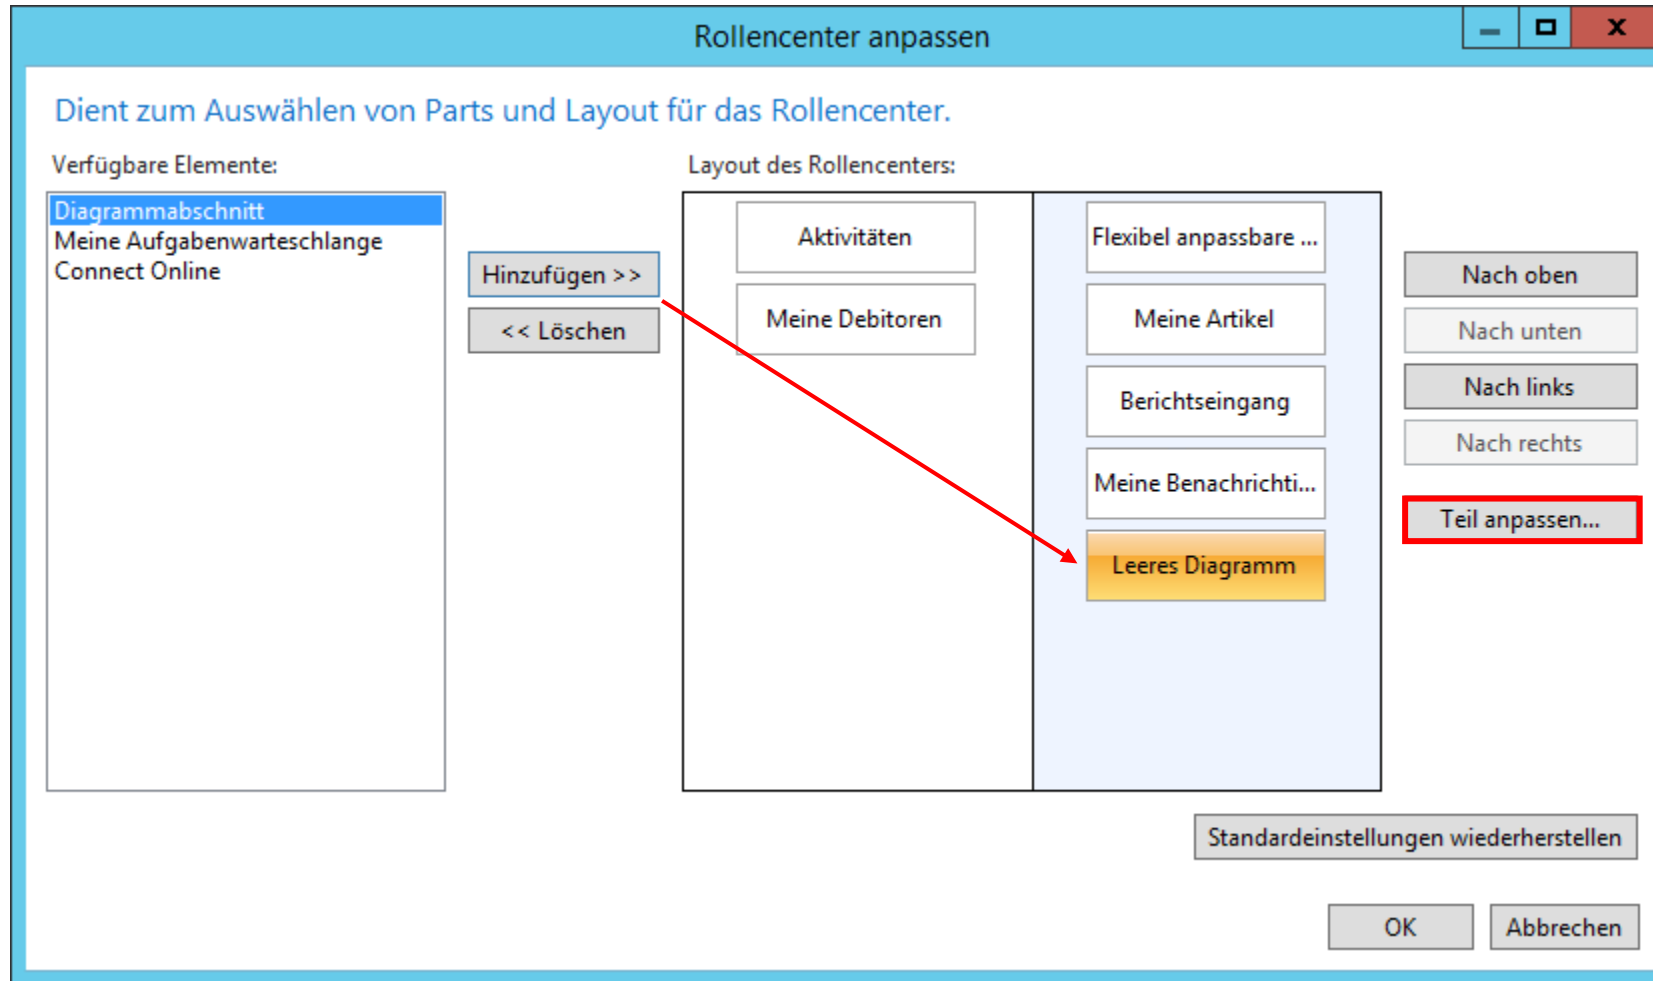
Rollencenter anpassen

Dient zum Auswählen von Parts und Layout für das Rollencenter.

Verfügbare Elemente:

Diagrammabschnitt
Meine Aufgabenwarteschlange
Connect Online

Hinzufügen >>
<< Löschen

Layout des Rollencenters:

Aktivitäten
Meine Debitoren

Flexibel anpassbare ...
Meine Artikel
Berichtseingang
Meine Benachrichti...
Leeres Diagramm

Nach oben
Nach unten
Nach links
Nach rechts
Teil anpassen...

Standardeinstellungen wiederherstellen

OK
Abbrechen